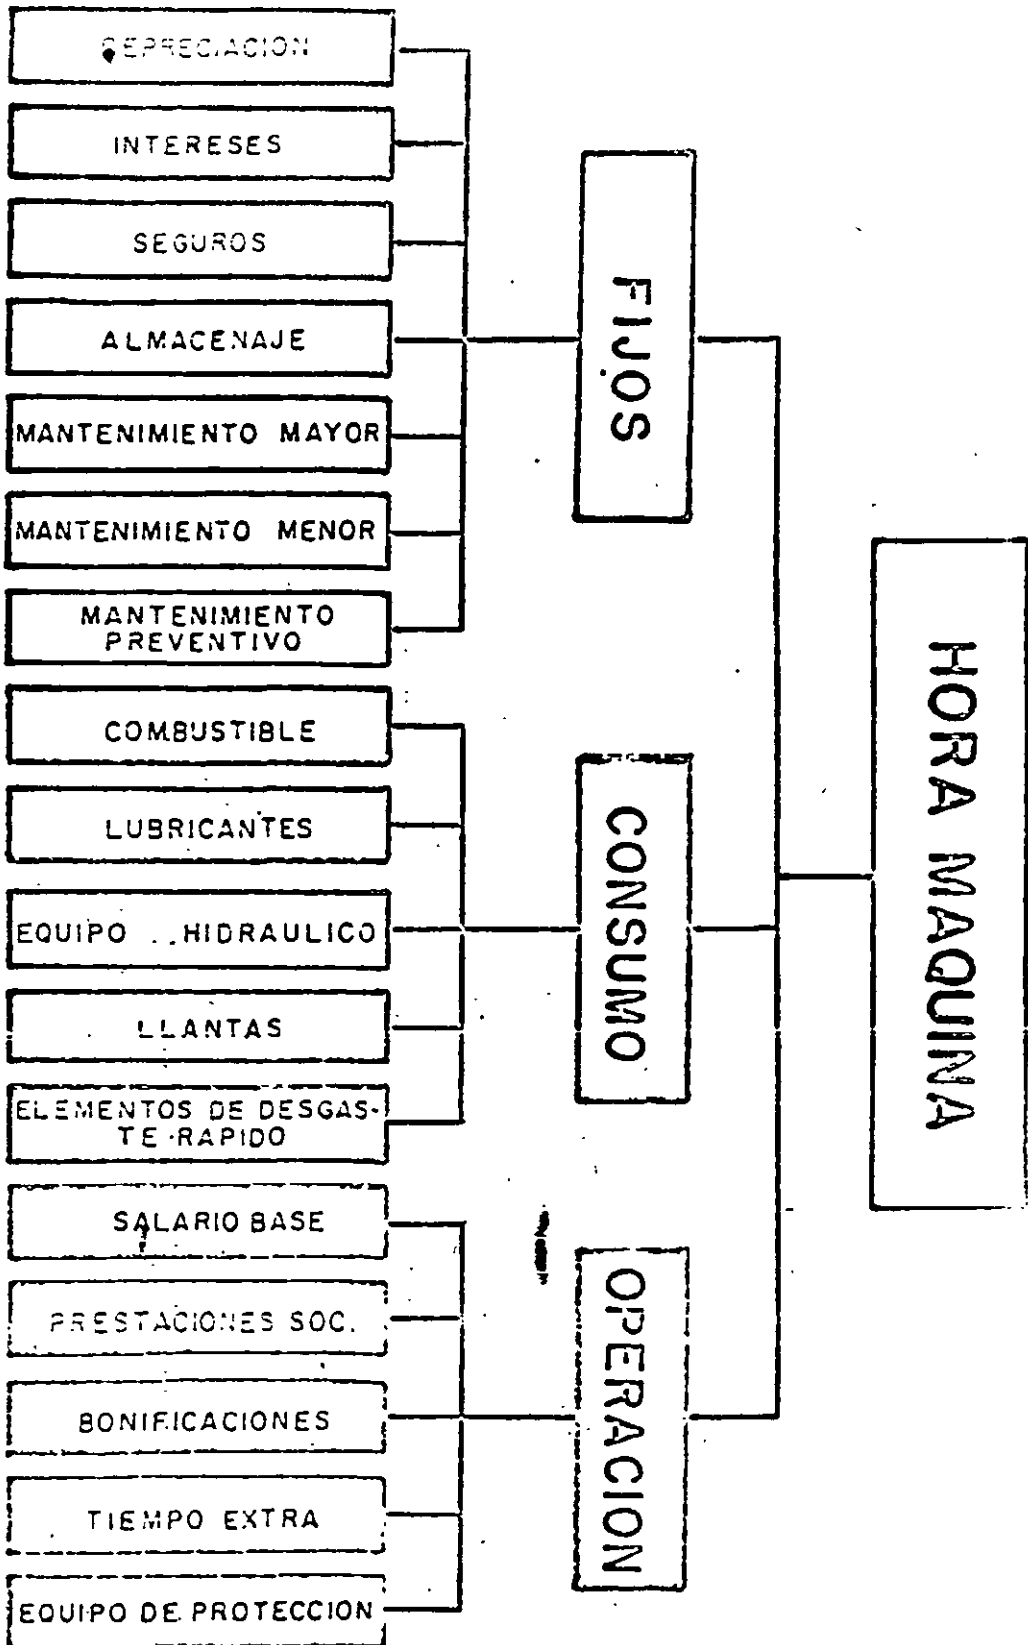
DEPRECIACION

INTERESES

SEGUROS

ALMACENAJE

MANTENIMIENTO MAYOR

MANTENIMIENTO MENOR

MANTENIMIENTO PREVENTIVO

COMBUSTIBLE

LUBRICANTES

EQUIPO HIDRAULICO

LLANTAS

ELEMENTOS DE DESGASTE RAPIDO

SALARIO BASE

PRESTACIONES SOC.

BONIFICACIONES

TIEMPO EXTRA

EQUIPO DE PROTECCION

FIJOS

CONSUMO

OPERACION

HORA MAQUINA